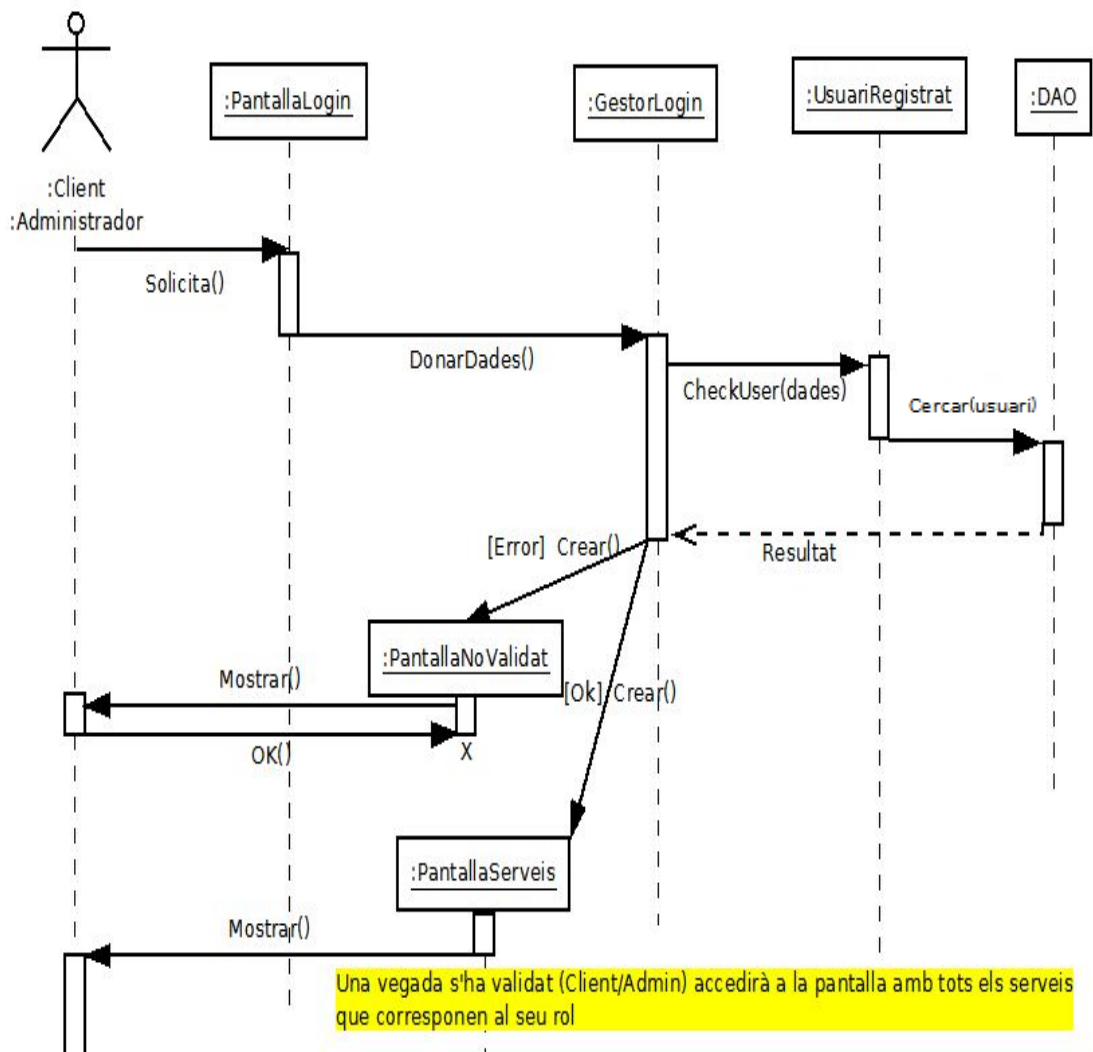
:Client
:Administrador

:PantallaLogin

:GestorLogin

:UsuariRegistrat

:DAO

Solicita()

DonarDades()

CheckUser(dades)

Cercar(usuari)

Resultat

[Error] Crear()

:PantallaNoValidat

[Ok] Crear()

Mostrar()

OK()

X

:PantallaServeis

Mostrar()

Una vegada s'ha validat (Client/Admin) accedirà a la pantalla amb tots els serveis que corresponen al seu rol